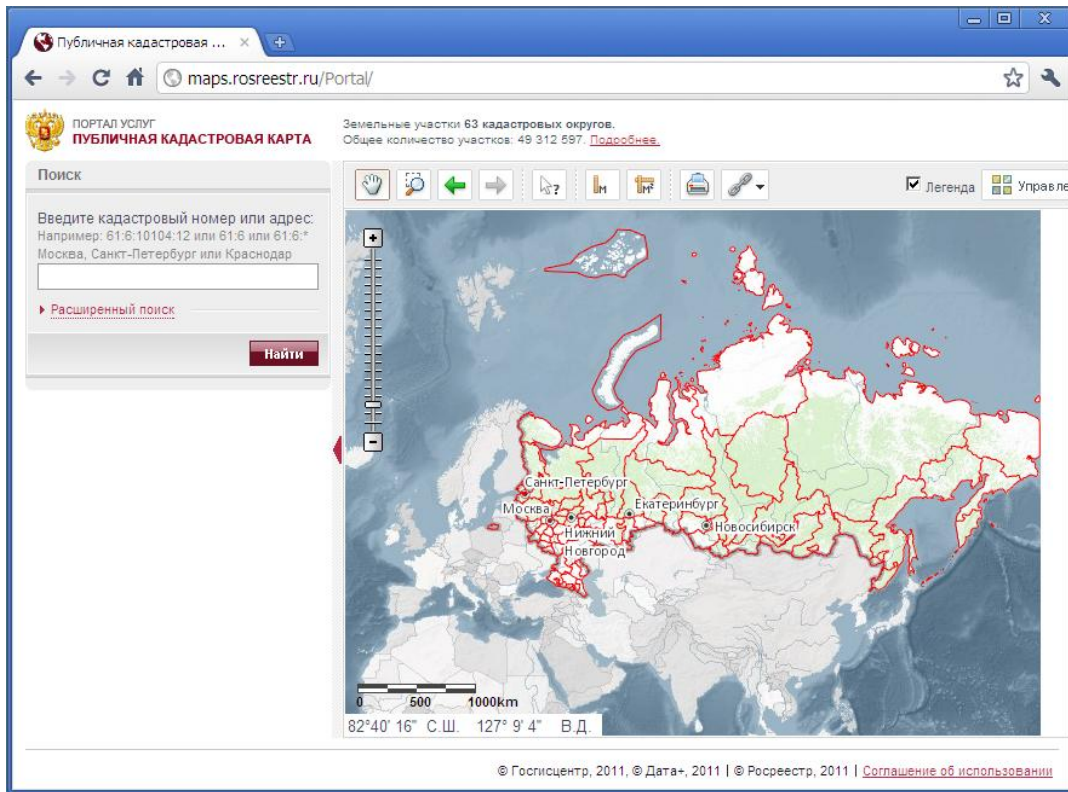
Публичная кадастровая ...

maps.rosreestr.ru/Portal/

ПОРТАЛ УСЛУГ
ПУБЛИЧНАЯ КАДАСТРОВАЯ КАРТА

Земельные участки 63 кадастровых округов.
Общее количество участков: 49 312 597. Подробнее.

Поиск

Введите кадастровый номер или адрес:
Например: 61:6:10104:12 или 61:6 или 61:6:*
Москва, Санкт-Петербург или Краснодар

Расширенный поиск

Найти

Легенда

Управле

+

-

Санкт-Петербург
Москва
Нижний Новгород
Екатеринбург
Новосибирск

0 500 1000km

82°40' 16" С.Ш. 127° 9' 4" В.Д.

© Госгисцентр, 2011, © Дата+, 2011 | © Росреестр, 2011 | Соглашение об использовании